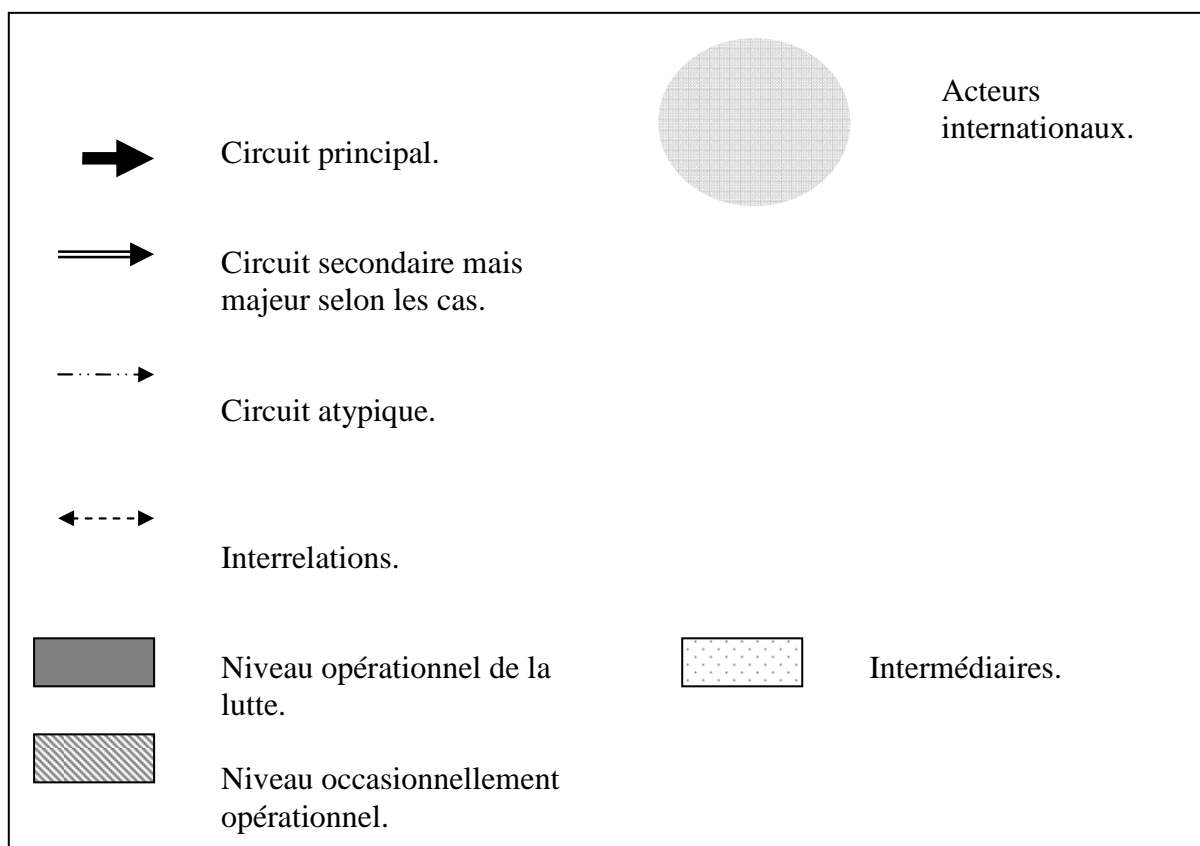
Acteurs internationaux.

Circuit principal.

Circuit secondaire mais majeur selon les cas.

Circuit atypique.

Interrelations.

Niveau opérationnel de la lutte.

Intermédiaires.

Niveau occasionnellement opérationnel.